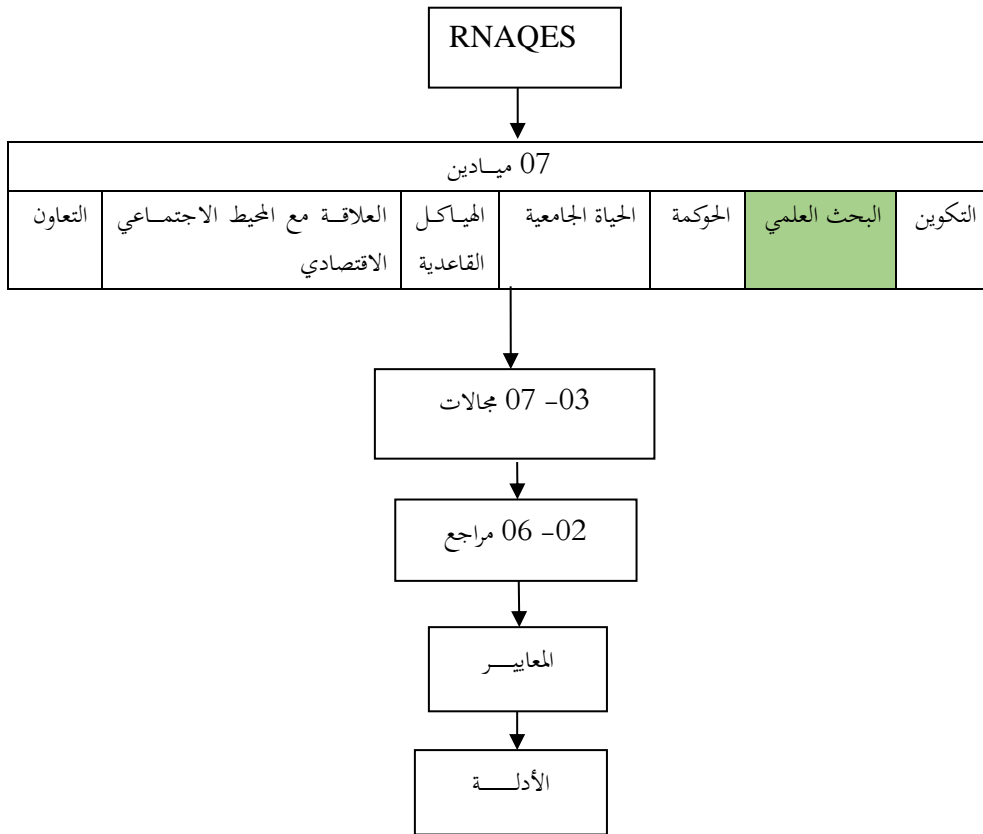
RNAQES

07 ميادين

| التكوين | البحث العلمي | الحوكمة | الحياة الجامعية | الهياكل القاعدية | العلاقة مع المحيط الاجتماعي الاقتصادي | التعاون |
|---|---|---|---|---|---|---|

03- 07 مجالات

02- 06 مراجع

المعايير

الأدلة